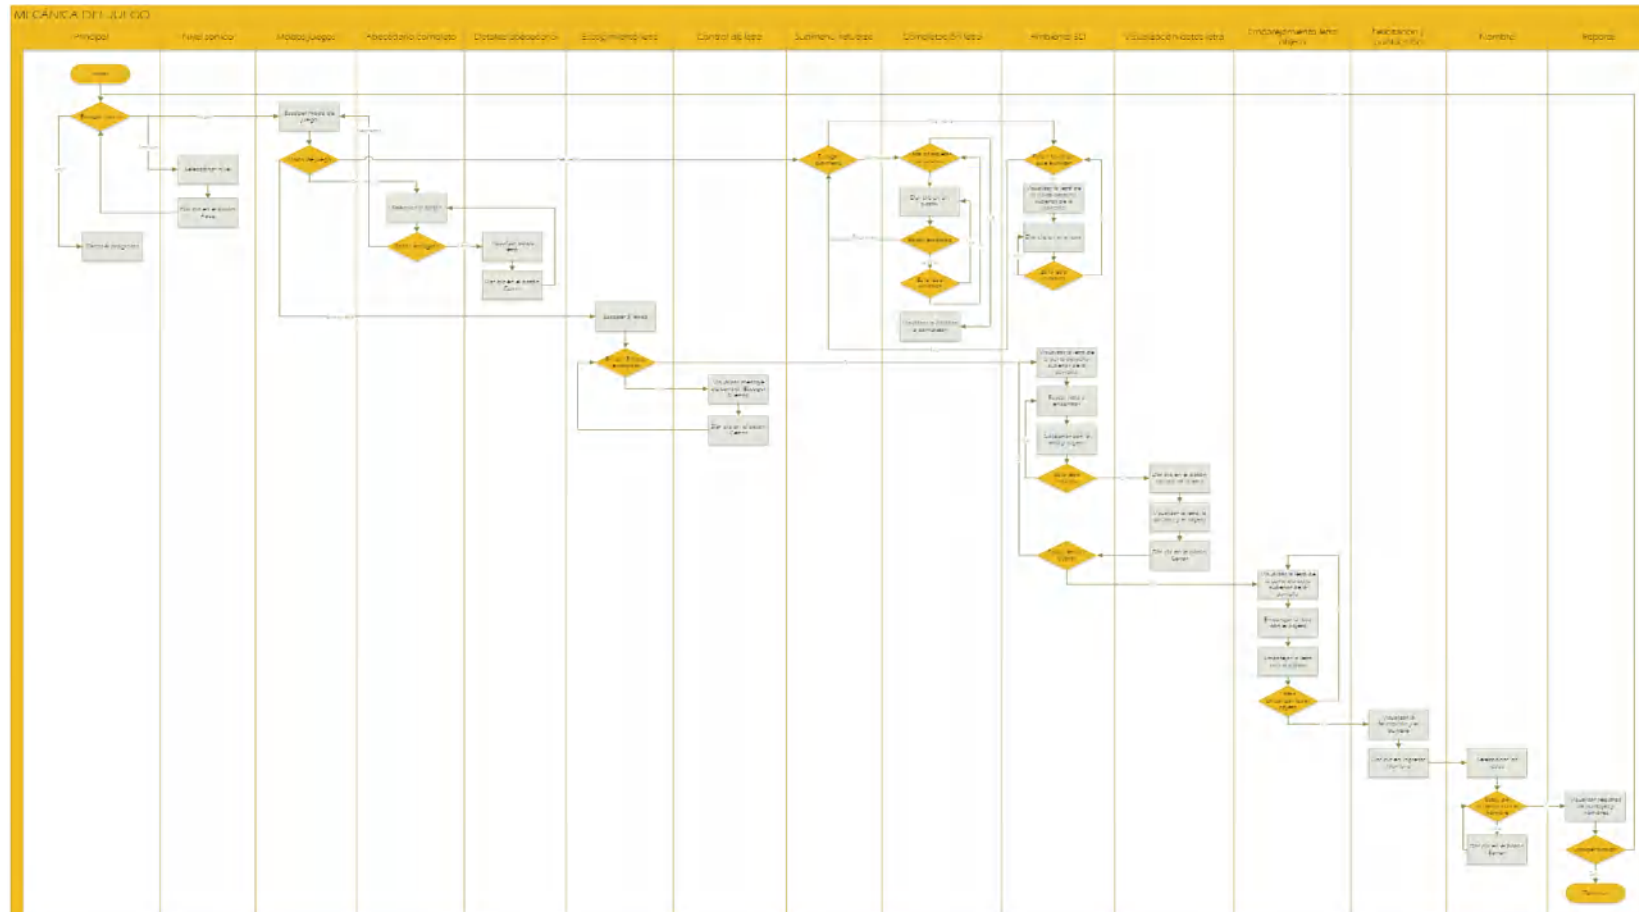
MECÁNICA DEL JUEGO

Principal | Nivel sonido | Modos juegos | Abecedario completo | Detalles abecedario | Escoger manejo letra | Control de letra | Suplemento natural | Completación letra | Ambiente 3D | Visualización letra | Emparejamiento letra / objeto | Felicitación / puntuación | Nombre | Reporte

Inicio

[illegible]

Escoger modo de juego

Seleccionar nivel

Dar clic en el botón Atrás

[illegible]

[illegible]

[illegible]

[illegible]

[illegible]

Escoger 1 letra

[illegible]

Fin